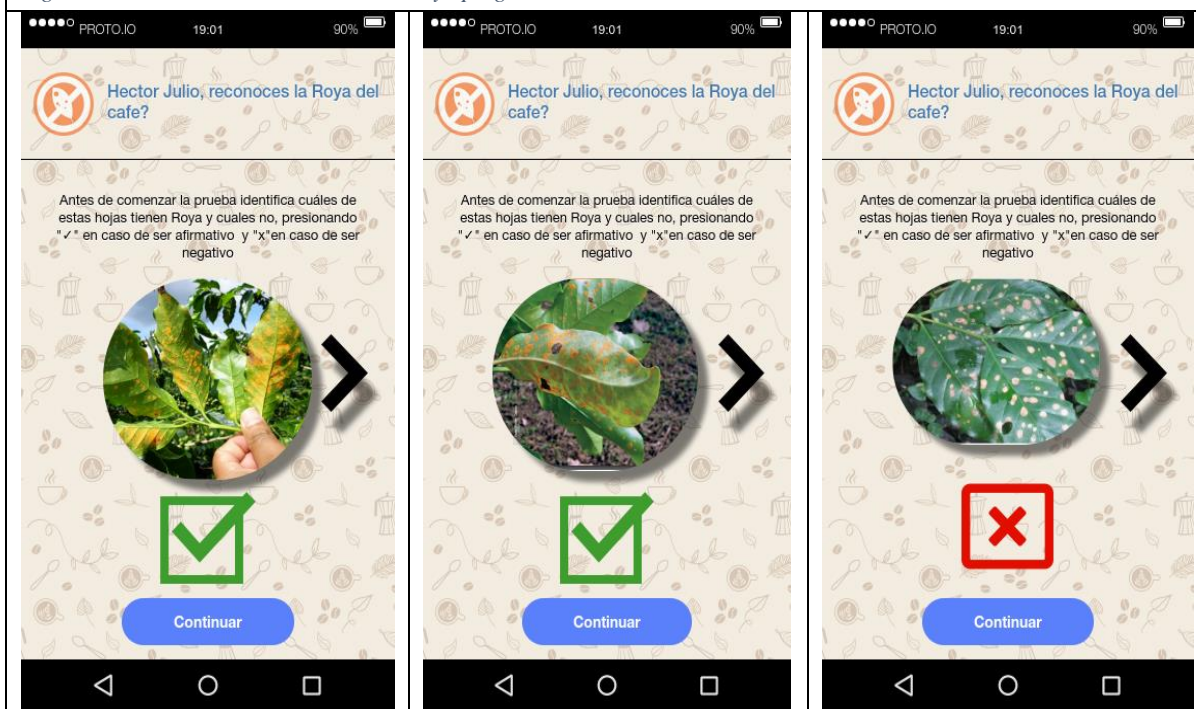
●●●●○ PROTO.IO 19:01 90%

Hector Julio, reconoces la Roya del cafe?

Antes de comenzar la prueba identifica cuáles de estas hojas tienen Roya y cuales no, presionando "✓" en caso de ser afirmativo y "x"en caso de ser negativo

Continuar

●●●●○ PROTO.IO 19:01 90%

Hector Julio, reconoces la Roya del cafe?

Antes de comenzar la prueba identifica cuáles de estas hojas tienen Roya y cuales no, presionando "✓" en caso de ser afirmativo y "x"en caso de ser negativo

Continuar

●●●●○ PROTO.IO 19:01 90%

Hector Julio, reconoces la Roya del cafe?

Antes de comenzar la prueba identifica cuáles de estas hojas tienen Roya y cuales no, presionando "✓" en caso de ser afirmativo y "x"en caso de ser negativo

Continuar